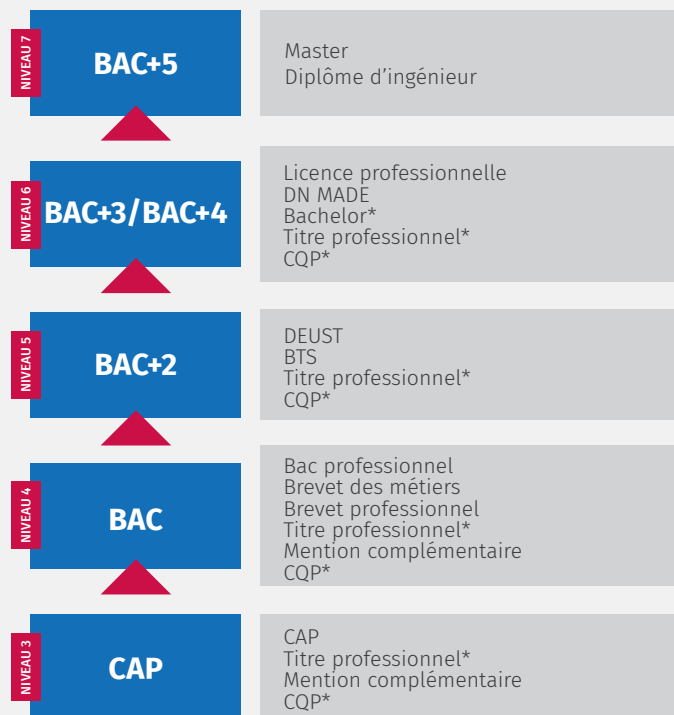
NIVEAU 7
BAC+5

Master
Diplôme d'ingénieur

NIVEAU 6
BAC+3/BAC+4

Licence professionnelle
DN MADE
Bachelor*
Titre professionnel*
CQP*

NIVEAU 5
BAC+2

DEUST
BTS
Titre professionnel*
CQP*

NIVEAU 4
BAC

Bac professionnel
Brevet des métiers
Brevet professionnel
Titre professionnel*
Mention complémentaire
CQP*

NIVEAU 3
CAP

CAP
Titre professionnel*
Mention complémentaire
CQP*